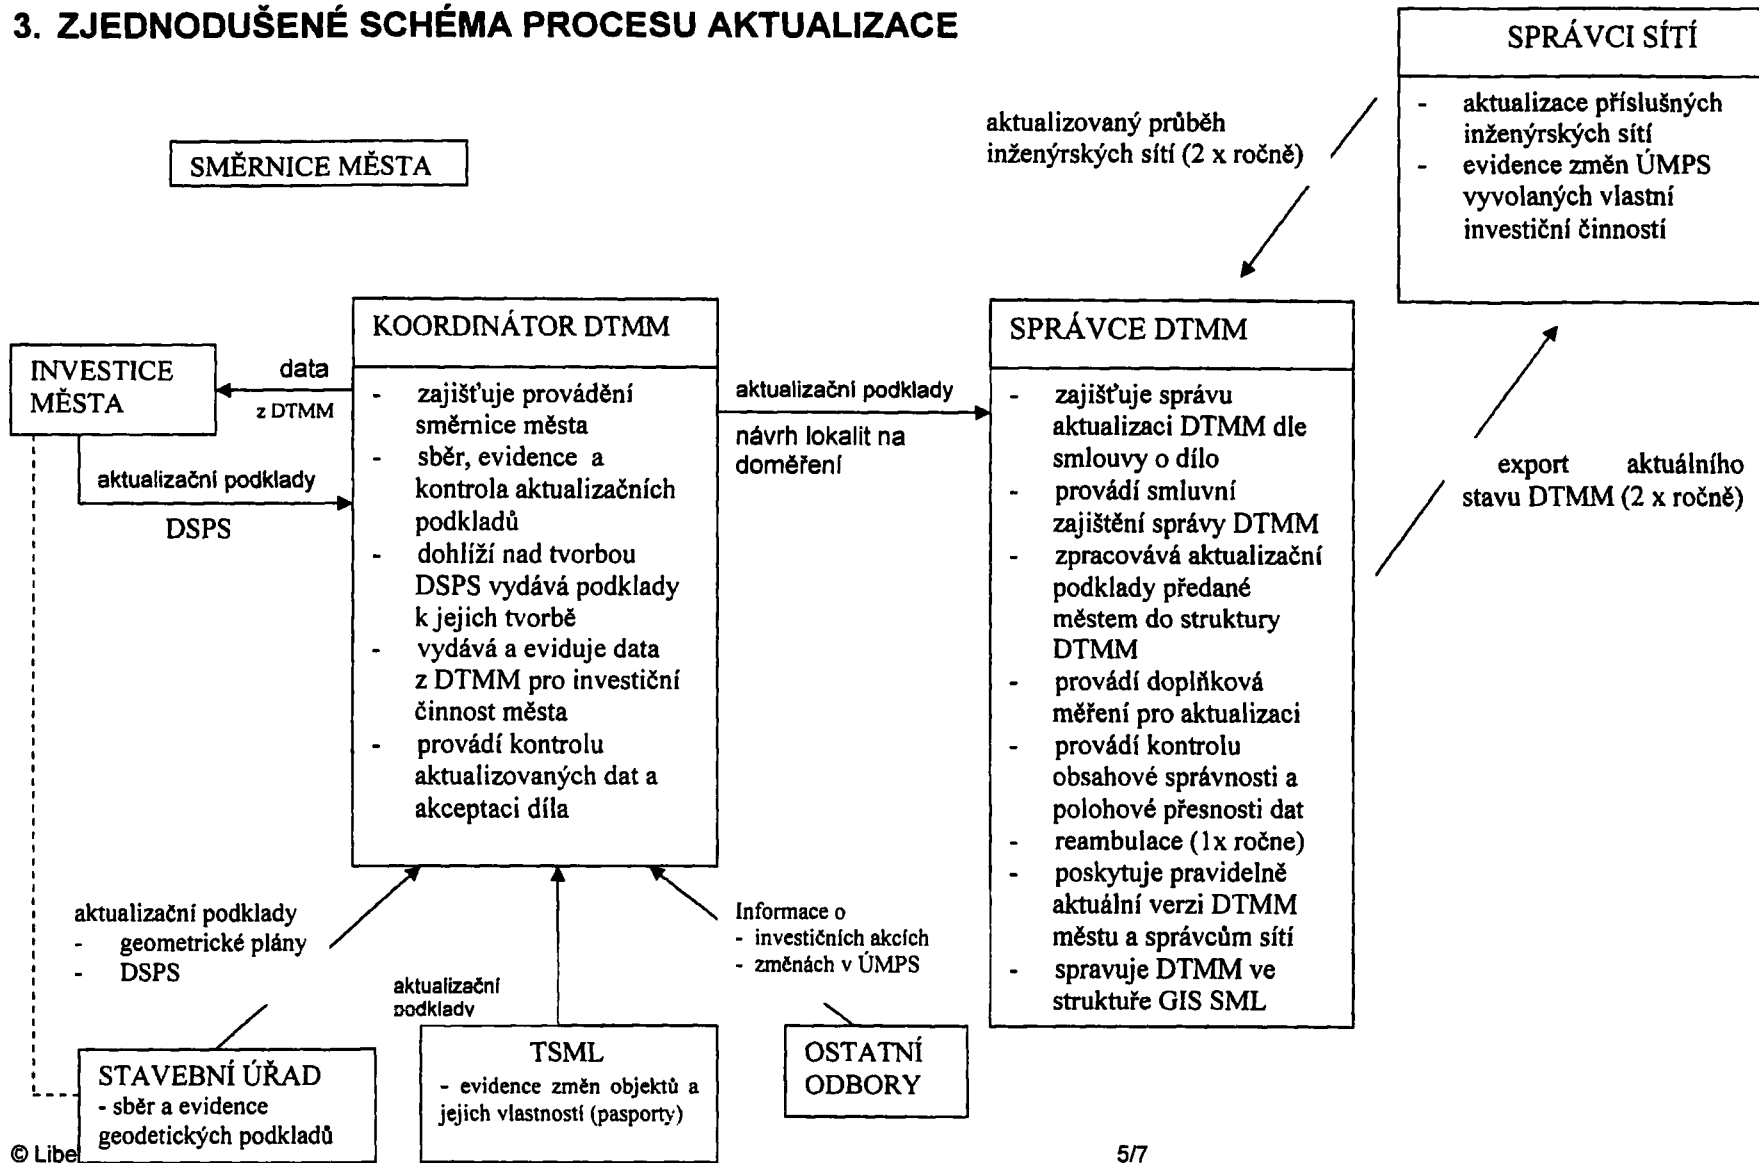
3. ZJEDNODUŠENÉ SCHÉMA PROCESU AKTUALIZACE

SPRÁVCI SÍTÍ

- aktualizace příslušných inženýrských sítí
- evidence změn ÚMPS vyvolaných vlastní investiční činností

aktualizovaný průběh inženýrských sítí (2 x ročně)

SMĚRNICE MĚSTA

KOORDINÁTOR DTMM

- zajišťuje provádění směrnice města
- sběr, evidence a kontrola aktualizačních podkladů
- dohlíží nad tvorbou DSPS vydává podklady k jejich tvorbě
- vydává a eviduje data z DTMM pro investiční činnost města
- provádí kontrolu aktualizovaných dat a akceptaci díla

INVESTICE MĚSTA

data

z DTMM

aktualizační podklady

DSPS

aktualizační podklady

návrh lokalit na doměření

SPRÁVCE DTMM

- zajišťuje správu aktualizaci DTMM dle smlouvy o dílo
- provádí smluvní zajištění správy DTMM
- zpracovává aktualizační podklady předané městem do struktury DTMM
- provádí doplňková měření pro aktualizaci
- provádí kontrolu obsahové správnosti a polohové přesnosti dat
- reambulace (1x ročne)
- poskytuje pravidelně aktuální verzi DTMM městu a správcům sítí
- spravuje DTMM ve struktuře GIS SML

export aktuálního stavu DTMM (2 x ročně)

aktualizační podklady
- geometrické plány
- DSPS

aktualizační podklady

Informace o
- investičních akcích
- změnách v ÚMPS

STAVEBNÍ ÚŘAD
- sběr a evidence geodetických podkladů

TSML
- evidence změn objektů a jejich vlastností (pasporty)

OSTATNÍ ODBORY

© Libe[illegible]

5/7